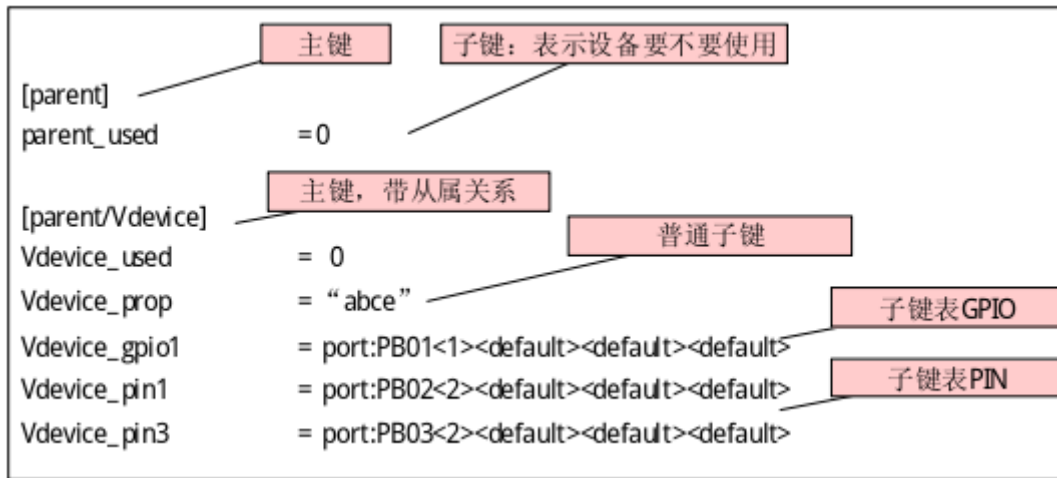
主键

子键：表示设备要不要使用

[parent]
parent_used =0

主键，带从属关系

[parent/Vdevice]

普通子键

Vdevice_used = 0
Vdevice_prop = “abce”

子键表GPIO

Vdevice_gpio1 = port:PB01<1><default><default><default>

子键表PIN

Vdevice_pin1 = port:PB02<2><default><default>
Vdevice_pin3 = port:PB03<2><default><default><default>